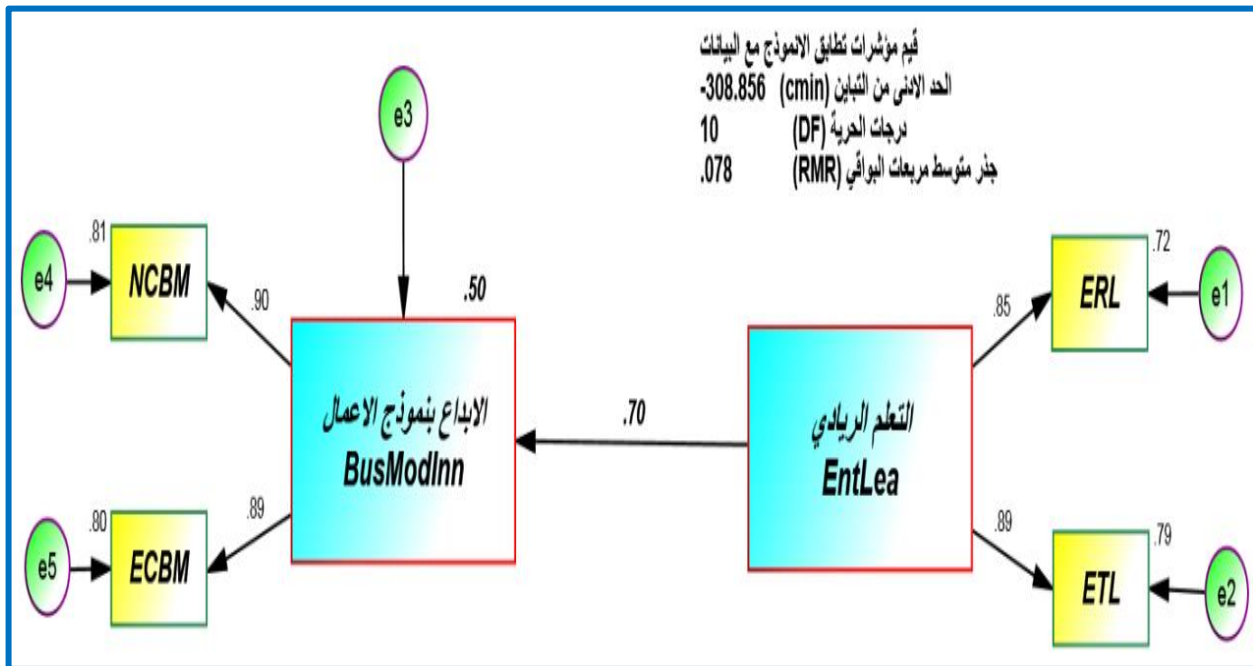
قيم مؤشرات تطابق الانموذج مع البيانات
الحد الادنى من التباين (cmin) 308.856-
درجات الحرية (DF) 10
جذر متوسط مربعات البواقي (RMR) .078

e3

.81
e4
NCBM
.90

.50
الابداع بنموذج الاعمال
BusModInn

.70

التعلم الريادي
EntLea

.85
ERL
.72
e1

.80
e5
ECBM
.89

.89
ETL
.79
e2